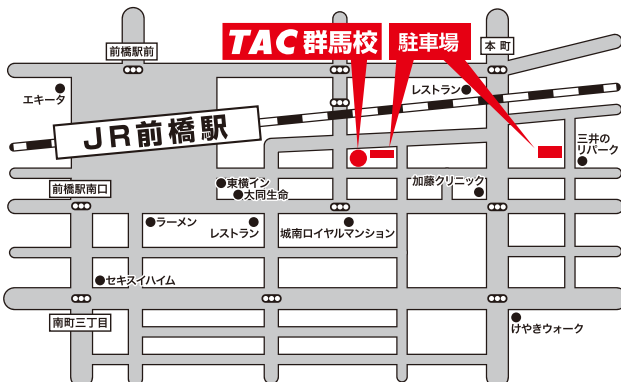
TAC 群馬校
駐車場
前橋駅前
本町
エキータ
レストラン
JR前橋駅
三井の
リパーク
前橋駅南口
東横イン
大同生命
加藤クリニック
ラーメン
レストラン
城南ロイヤルマンション
セキスイハイム
南町三丁目
けやきウォーク